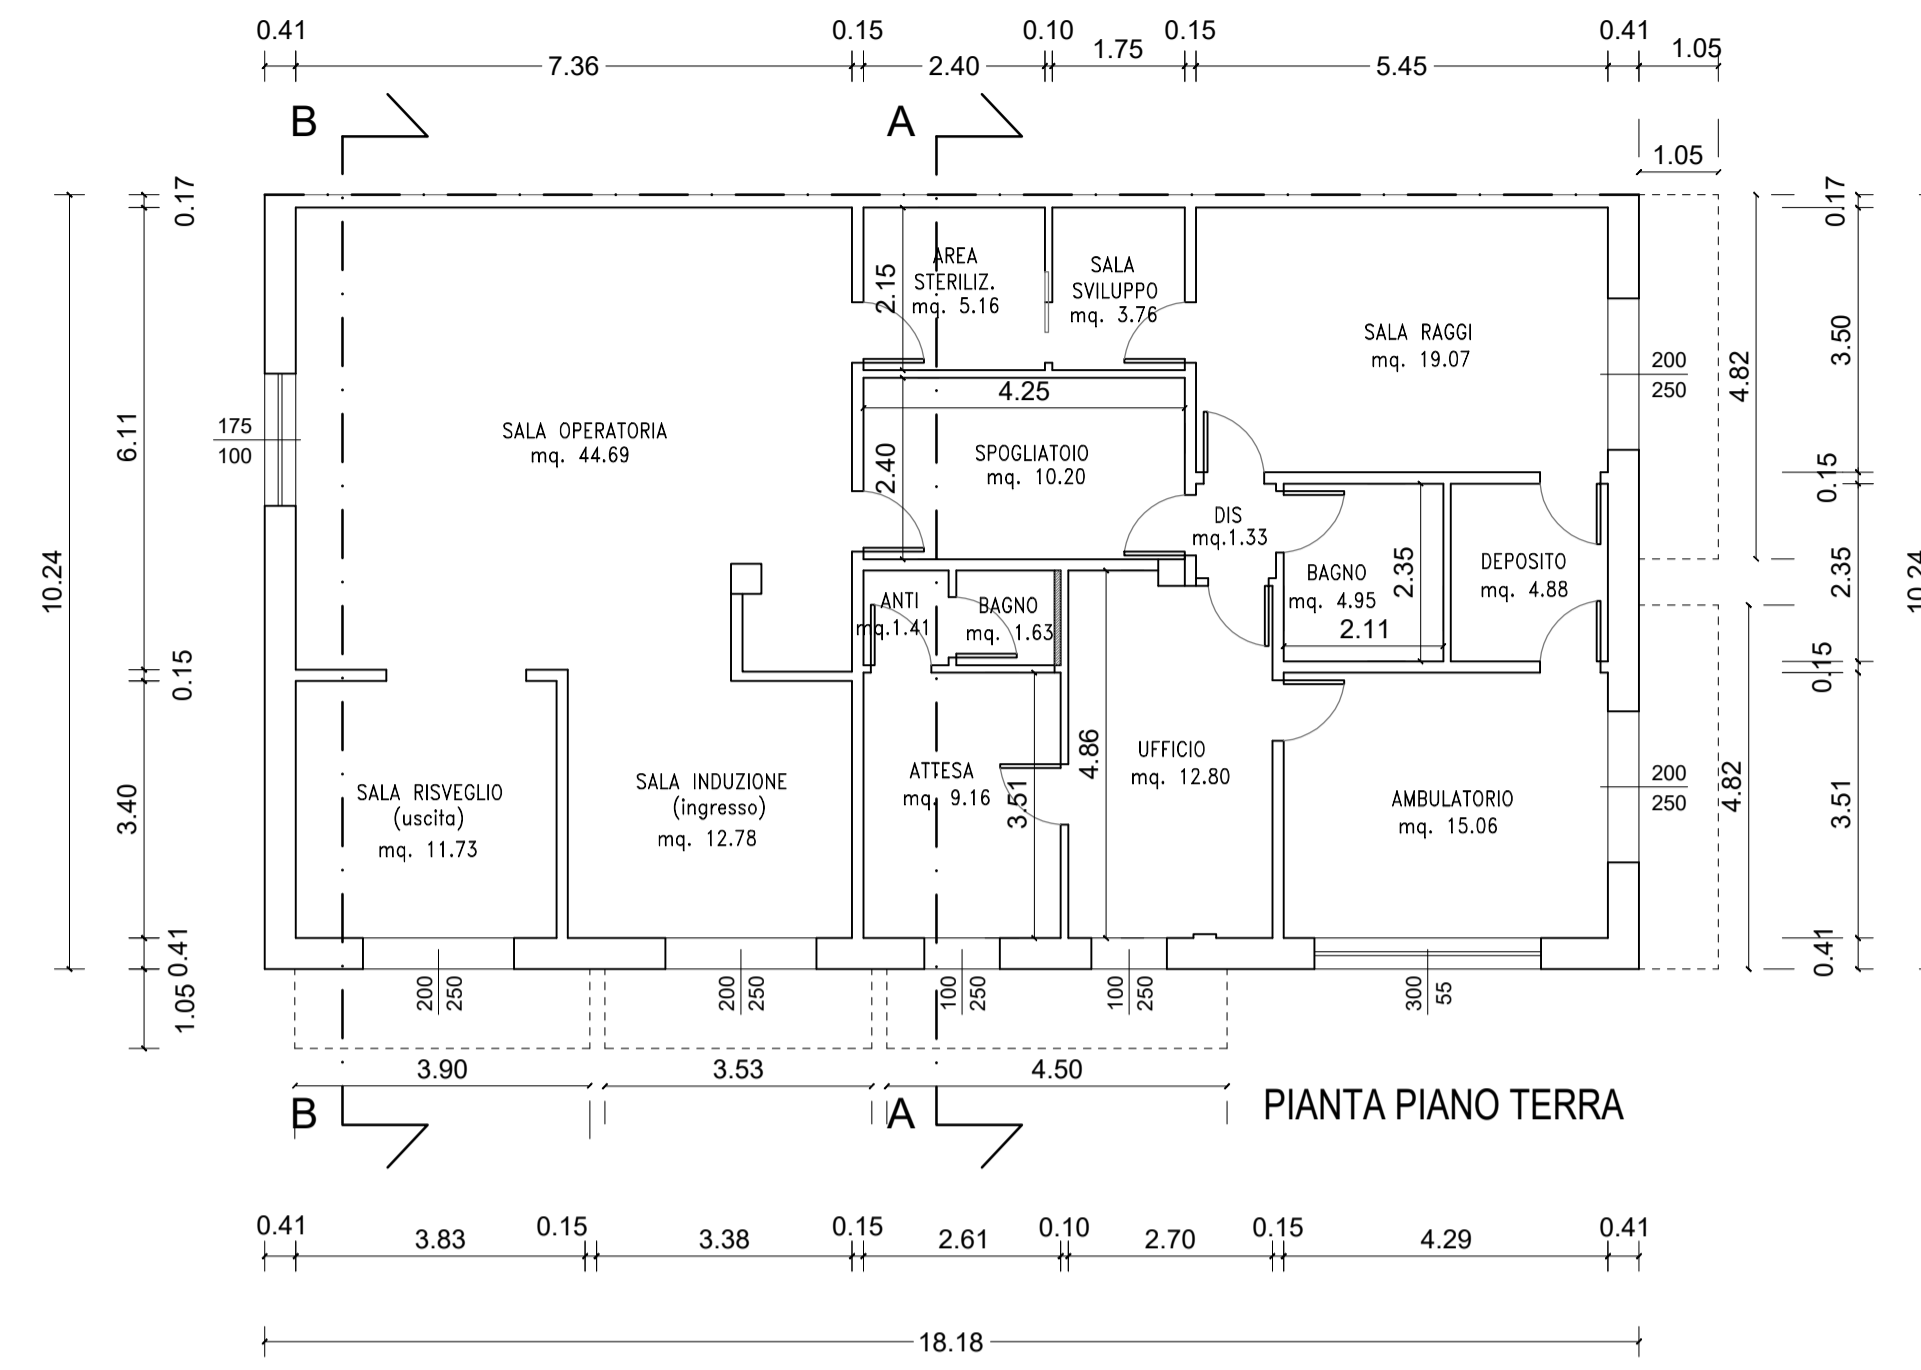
0.41 7.36 0.15 2.40 0.10 1.75 0.15 5.45 0.41 1.05

B A

1.05

0.17 6.11 10.24 0.15 3.40 0.41 1.05

175
100

AREA STERILIZ. mq. 5.16

SALA SVILUPPO mq. 3.76

2.15

SALA RAGGI mq. 19.07

200
250

4.25

SALA OPERATORIA mq. 44.69

SPOGLIATOIO mq. 10.20

2.40

DIS mq.1.33

BAGNO mq. 4.95

2.35

2.11

DEPOSITO mq. 4.88

ANTI mq.1.41

BAGNO mq. 1.63

0.17 3.50 4.82 0.15 2.35 10.24 0.15 3.51 4.82 0.41

SALA RISVEGLIO (uscita) mq. 11.73

SALA INDUZIONE (ingresso) mq. 12.78

ATTESA mq. 9.16

3.51

4.86

UFFICIO mq. 12.80

AMBULATORIO mq. 15.06

200
250

200
250

200
250

100
250

100
250

300
55

3.90 3.53 4.50

B A

PIANTA PIANO TERRA

0.41 3.83 0.15 3.38 0.15 2.61 0.10 2.70 0.15 4.29 0.41

18.18